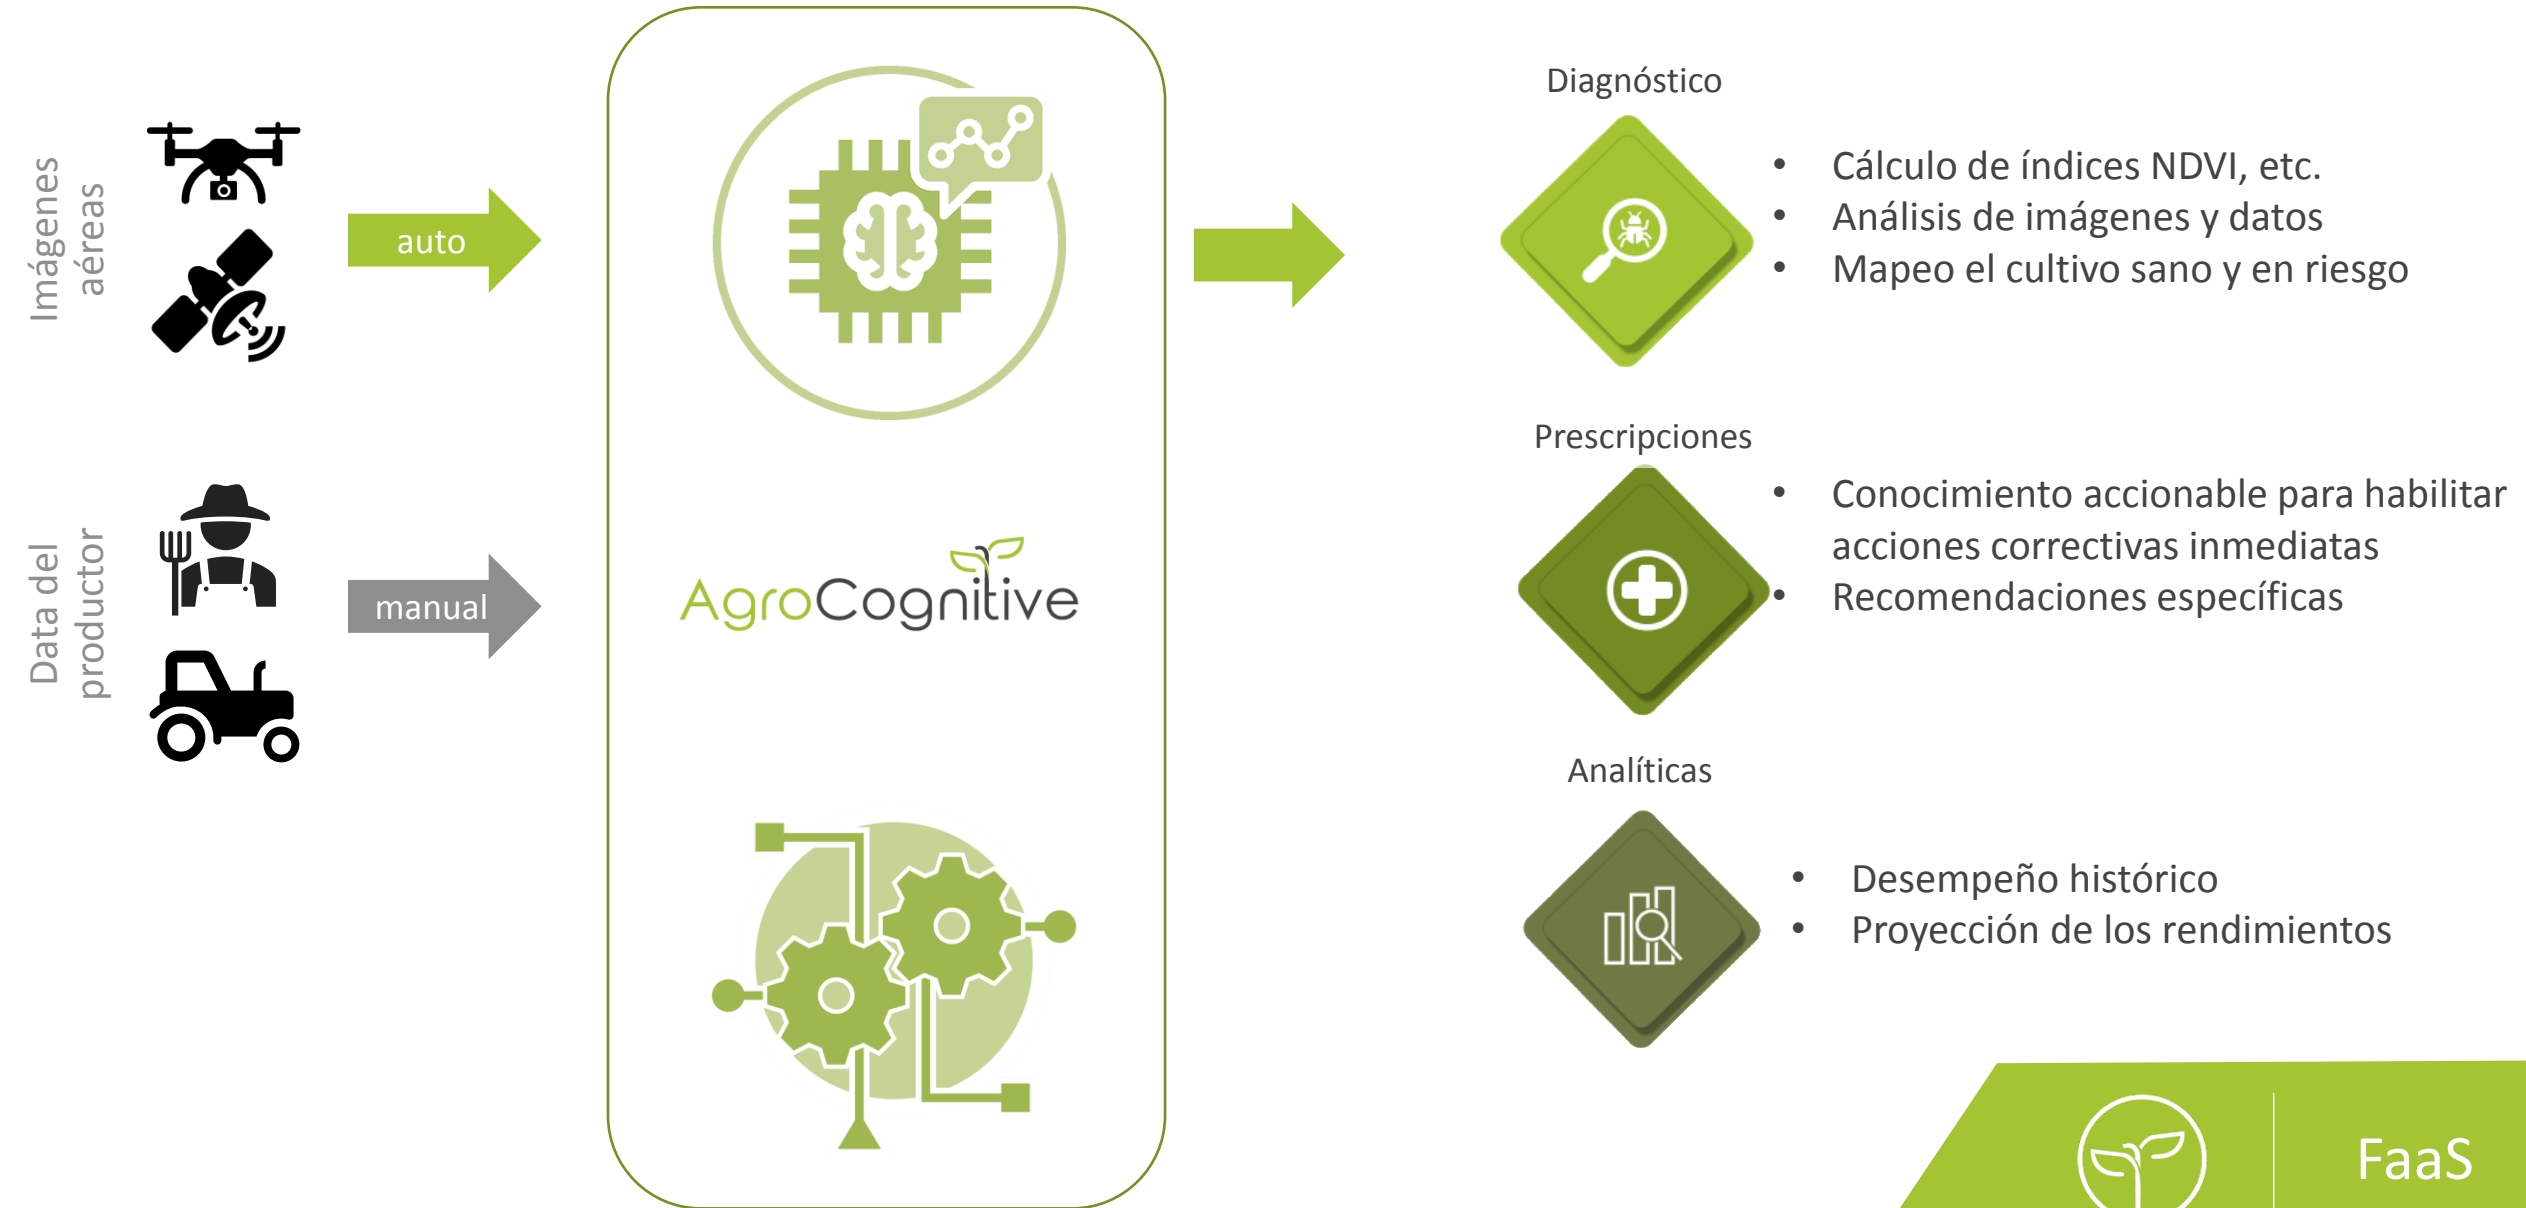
Imágenes aéreas

auto

Data del productor

manual

AgroCognitive

Diagnóstico

- Cálculo de índices NDVI, etc.
- Análisis de imágenes y datos
- Mapeo el cultivo sano y en riesgo

Prescripciones

- Conocimiento accionable para habilitar acciones correctivas inmediatas
- Recomendaciones específicas

Analíticas

- Desempeño histórico
- Proyección de los rendimientos

FaaS